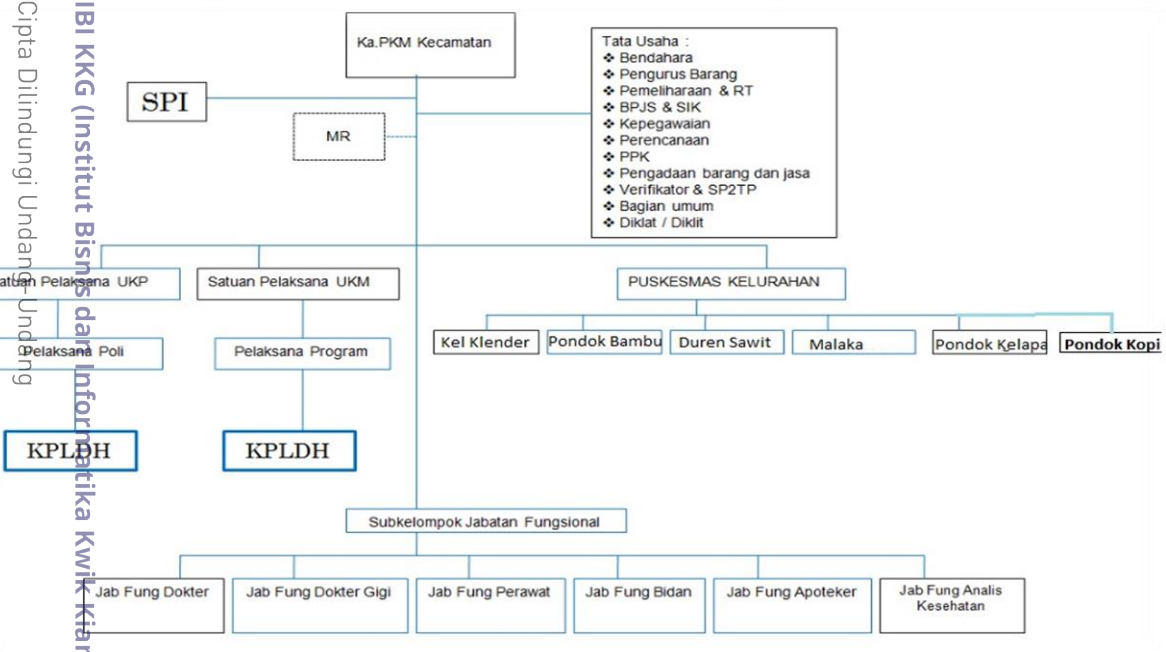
Cipta Dilindungi Undang-Undang

IBI KKG (Institut Bisnis dan Informatika Kwik Kian

Ka.PKM Kecamatan

Tata Usaha :
❖ Bendahara
❖ Pengurus Barang
❖ Pemeliharaan & RT
❖ BPJS & SIK
❖ Kepegawaian
❖ Perencanaan
❖ PPK
❖ Pengadaan barang dan jasa
❖ Verifikator & SP2TP
❖ Bagian umum
❖ Diklat / Diklit

SPI

MR

atuan Pelaksana UKP

Satuan Pelaksana UKM

PUSKESMAS KELURAHAN

Pelaksana Poli

Pelaksana Program

Kel Klender

Pondok Bambu

Duren Sawit

Malaka

Pondok Kelapa

Pondok Kopi

KPLDH

KPLDH

Subkelompok Jabatan Fungsional

Jab Fung Dokter

Jab Fung Dokter Gigi

Jab Fung Perawat

Jab Fung Bidan

Jab Fung Apoteker

Jab Fung Analis Kesehatan